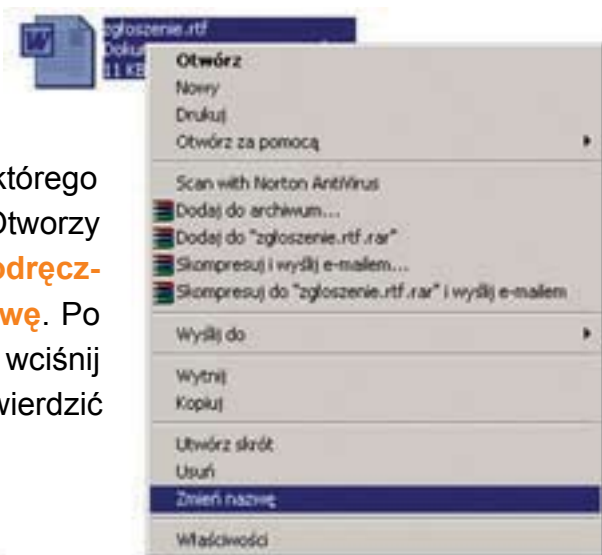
zgloszenie.rtf
Doku
11 KB

którego
Otworzy
odręcz-
wę. Po
wciśnij
wierdzić

Otwórz
Nowy
Drukuj
Otwórz za pomocą
Scan with Norton AntiVirus
Dodaj do archiwum...
Dodaj do "zgloszenie.rtf.rar"
Skompresuj i wyślij e-mailem...
Skompresuj do "zgloszenie.rtf.rar" i wyślij e-mailem
Wyślij do
Wytnij
Kopiuj
Utwórz skrót
Usuń
Zmień nazwę
Właściwości